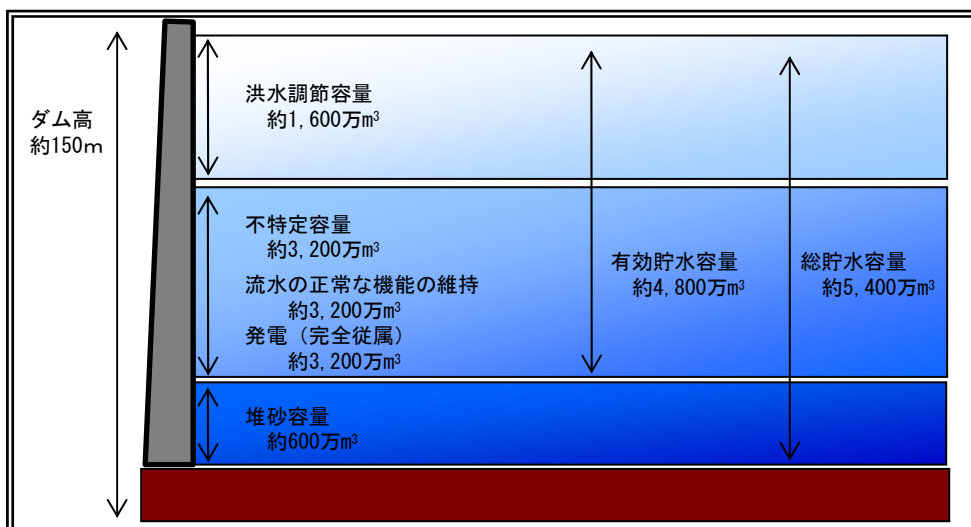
ダム高
約150m

洪水調節容量
約1,600万m$^3$

不特定容量
約3,200万m$^3$
流水の正常な機能の維持
約3,200万m$^3$
発電（完全従属）
約3,200万m$^3$

堆砂容量
約600万m$^3$

有効貯水容量
約4,800万m$^3$

総貯水容量
約5,400万m$^3$